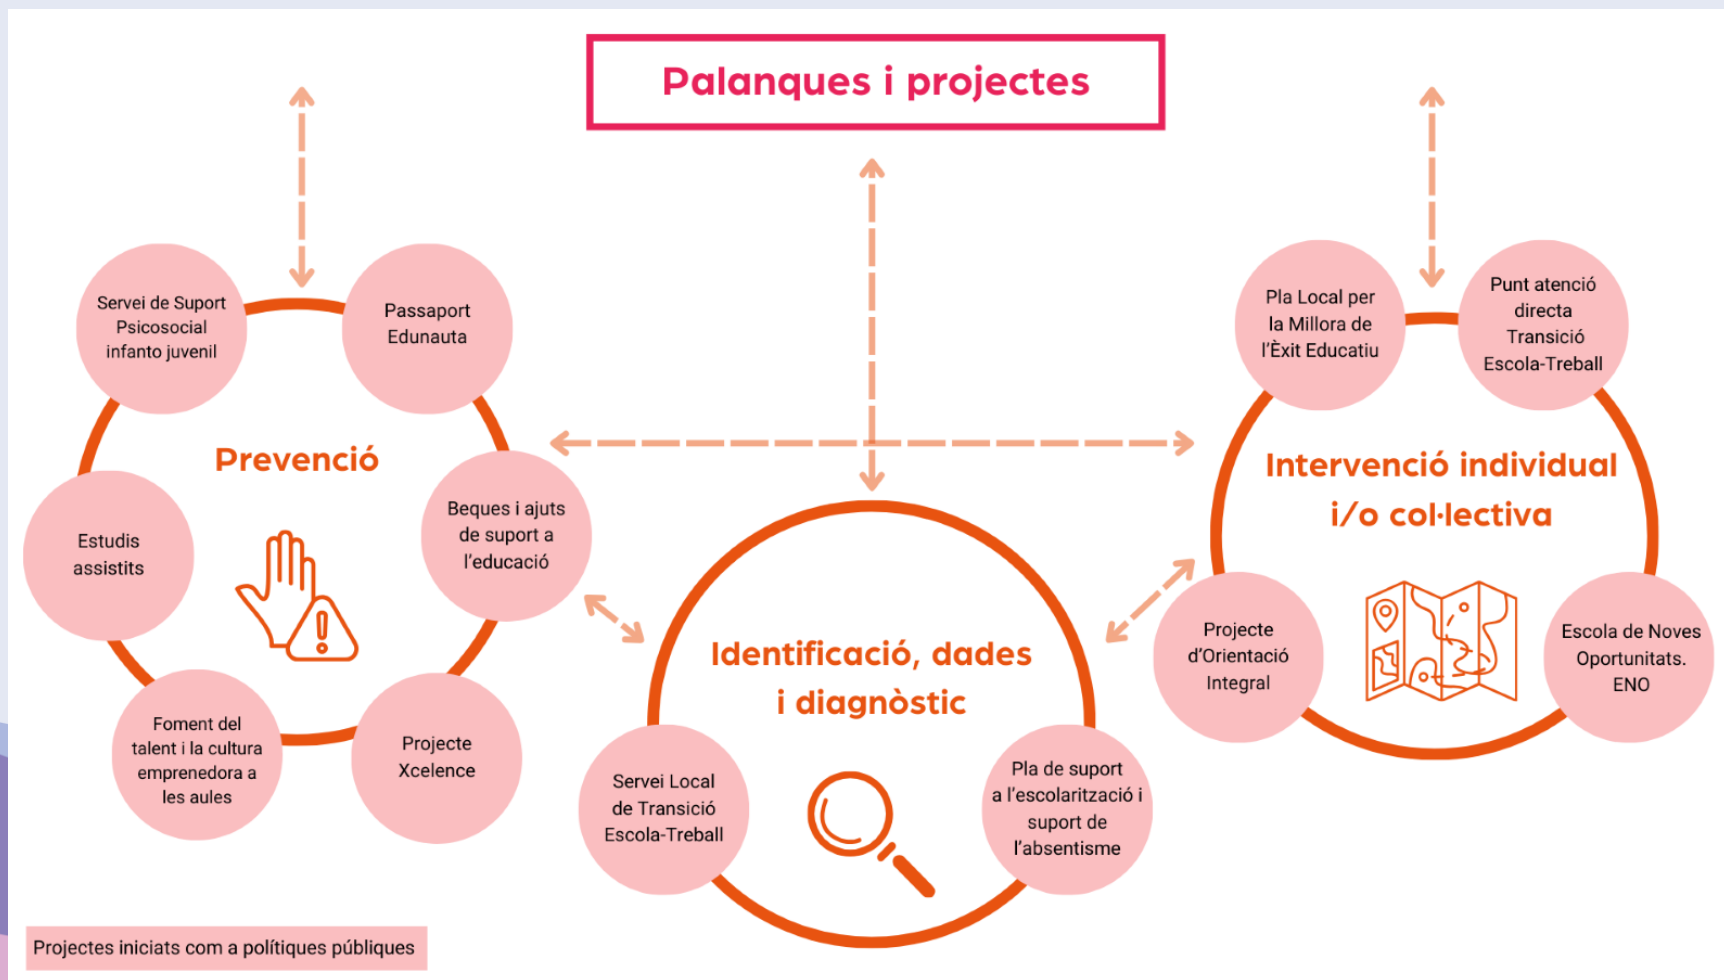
Palanques i projectes

Prevenció

Servei de Suport Psicosocial infanto juvenil

Passaport Edunauta

Estudis assistits

Beques i ajuts de suport a l'educació

Foment del talent i la cultura emprenedora a les aules

Projecte Xcelence

Identificació, dades i diagnòstic

Servei Local de Transició Escola-Treball

Pla de suport a l'escolarització i suport de l'absentisme

Intervenció individual i/o col·lectiva

Pla Local per la Millora de l'Èxit Educatiu

Punt atenció directa Transició Escola-Treball

Projecte d'Orientació Integral

Escola de Noves Oportunitats. ENO

Projectes iniciats com a polítiques públiques